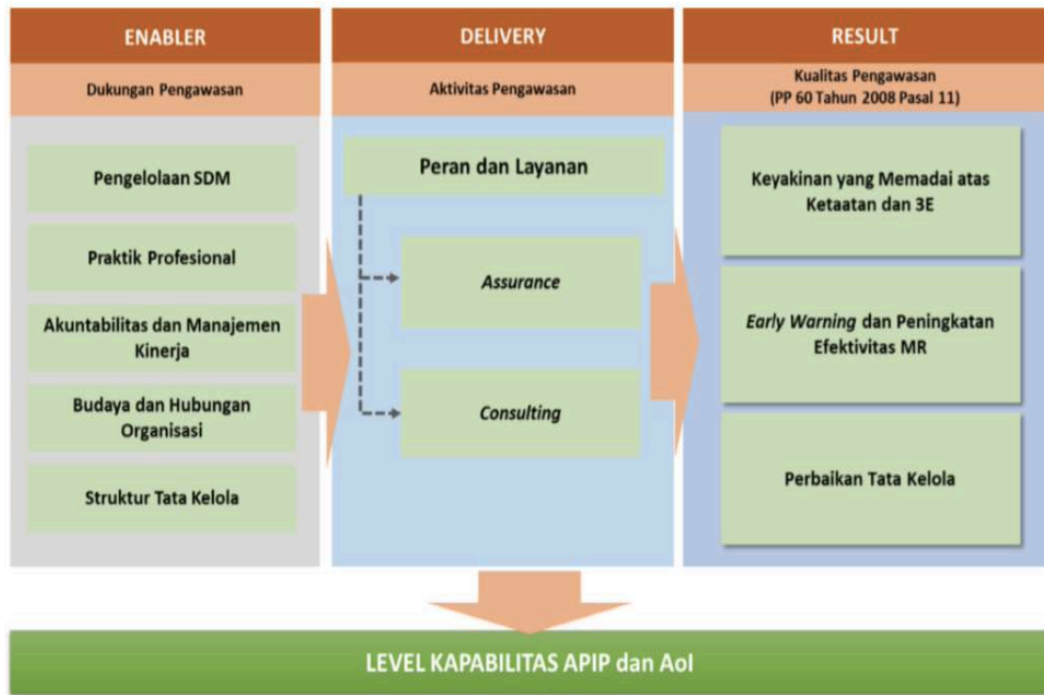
ENABLER

Dukungan Pengawasan

Pengelolaan SDM

Praktik Profesional

Akuntabilitas dan Manajemen Kinerja

Budaya dan Hubungan Organisasi

Struktur Tata Kelola

DELIVERY

Aktivitas Pengawasan

Peran dan Layanan

*Assurance*

*Consulting*

RESULT

Kualitas Pengawasan (PP 60 Tahun 2008 Pasal 11)

Keyakinan yang Memadai atas Ketaatan dan 3E

*Early Warning* dan Peningkatan Efektivitas MR

Perbaikan Tata Kelola

LEVEL KAPABILITAS APIP dan AoI